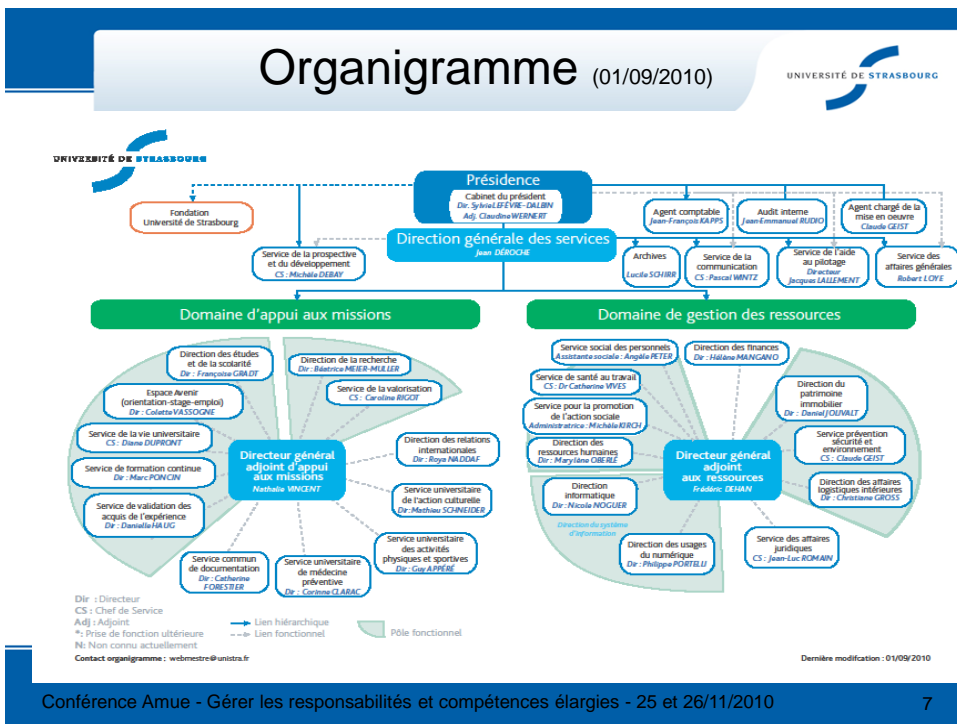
Organigramme (01/09/2010)

UNIVERSITÉ DE STRASBOURG

UNIVERSITÉ DE STRASBOURG

Présidence
Cabinet du président
Dir. Sylvie LEFEVRE-DALBIN
Adj. Claudine WERNERT

Fondation Université de Strasbourg

Agent comptable
Jean-François KAPPS

Audit interne
Jean-Emmanuel RUDIO

Agent chargé de la mise en oeuvre
Claude GEIST

Direction générale des services
Jean DÉROCHE

Service de la prospective et du développement
CS : Michèle DEBAY

Archives
Lucile SCHIRR

Service de la communication
CS : Pascal WINTZ

Service de l'aide au pilotage
Directeur Jacques LALLEMENT

Service des affaires générales
Robert LOYE

Domaine d'appui aux missions

Domaine de gestion des ressources

Direction des études et de la scolarité
Dir : Françoise GRADT

Direction de la recherche
Dir : Béatrice MEIER-MULLER

Service de la valorisation
CS : Caroline RIGOT

Espace Avenir (orientation-stage-emploi)
Dir : Colette VASSOGNE

Service de la vie universitaire
CS : Diane DUPRONT

Direction des relations internationales
Dir : Roya NADDAF

Directeur général adjoint d'appui aux missions
Nathalie VINCENT

Service de formation continue
Dir : Marc PONCIN

Service universitaire de l'action culturelle
Dir : Mathieu SCHNEIDER

Service de validation des acquis de l'expérience
Dir : Danielle HAUG

Service universitaire des activités physiques et sportives
Dir : Guy APPÉRÉ

Service commun de documentation
Dir : Catherine FORESTIER

Service universitaire de médecine préventive
Dir : Corinne CLARAC

Service social des personnels
Assistante sociale : Angèle PETER

Direction des finances
Dir : Hélène MANGANO

Service de santé au travail
CS : Dr Catherine VIVES

Direction du patrimoine immobilier
Dir : Daniel JOUVALT

Service pour la promotion de l'action sociale
Administratrice : Michèle KIRCH

Direction des ressources humaines
Dir : Marylène OBERLÉ

Service prévention sécurité et environnement
CS : Claude GEIST

Directeur général adjoint aux ressources
Frédéric DEHAN

Direction informatique
Dir : Nicole NOGUER

Direction des affaires logistiques intérieures
Dir : Christiane GROSS

Direction du système d'information

Direction des usages du numérique
Dir : Philippe PORTELLI

Service des affaires juridiques
CS : Jean-Luc ROMAIN

Dir : Directeur
CS : Chef de Service
Adj : Adjoint
*: Prise de fonction ultérieure
N: Non connu actuellement

Lien hiérarchique
Lien fonctionnel
Pôle fonctionnel

Contact organigramme : webmestre@unistra.fr

Dernière modifcation : 01/09/2010

Conférence Amue - Gérer les responsabilités et compétences élargies - 25 et 26/11/2010

7